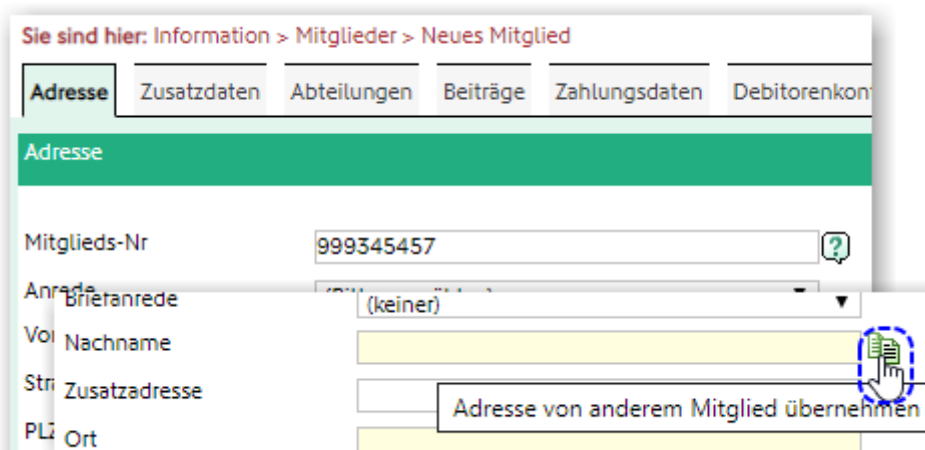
Sie sind hier: Information > Mitglieder > Neues Mitglied

Adresse | Zusatzdaten | Abteilungen | Beiträge | Zahlungsdaten | Debitorenkon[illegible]

Adresse

Mitglieds-Nr 999345457

Anrede

Vo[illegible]

Str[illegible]

PL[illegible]

Briefanrede (keiner)

Nachname

Zusatzadresse

Ort

Adresse von anderem Mitglied übernehmen